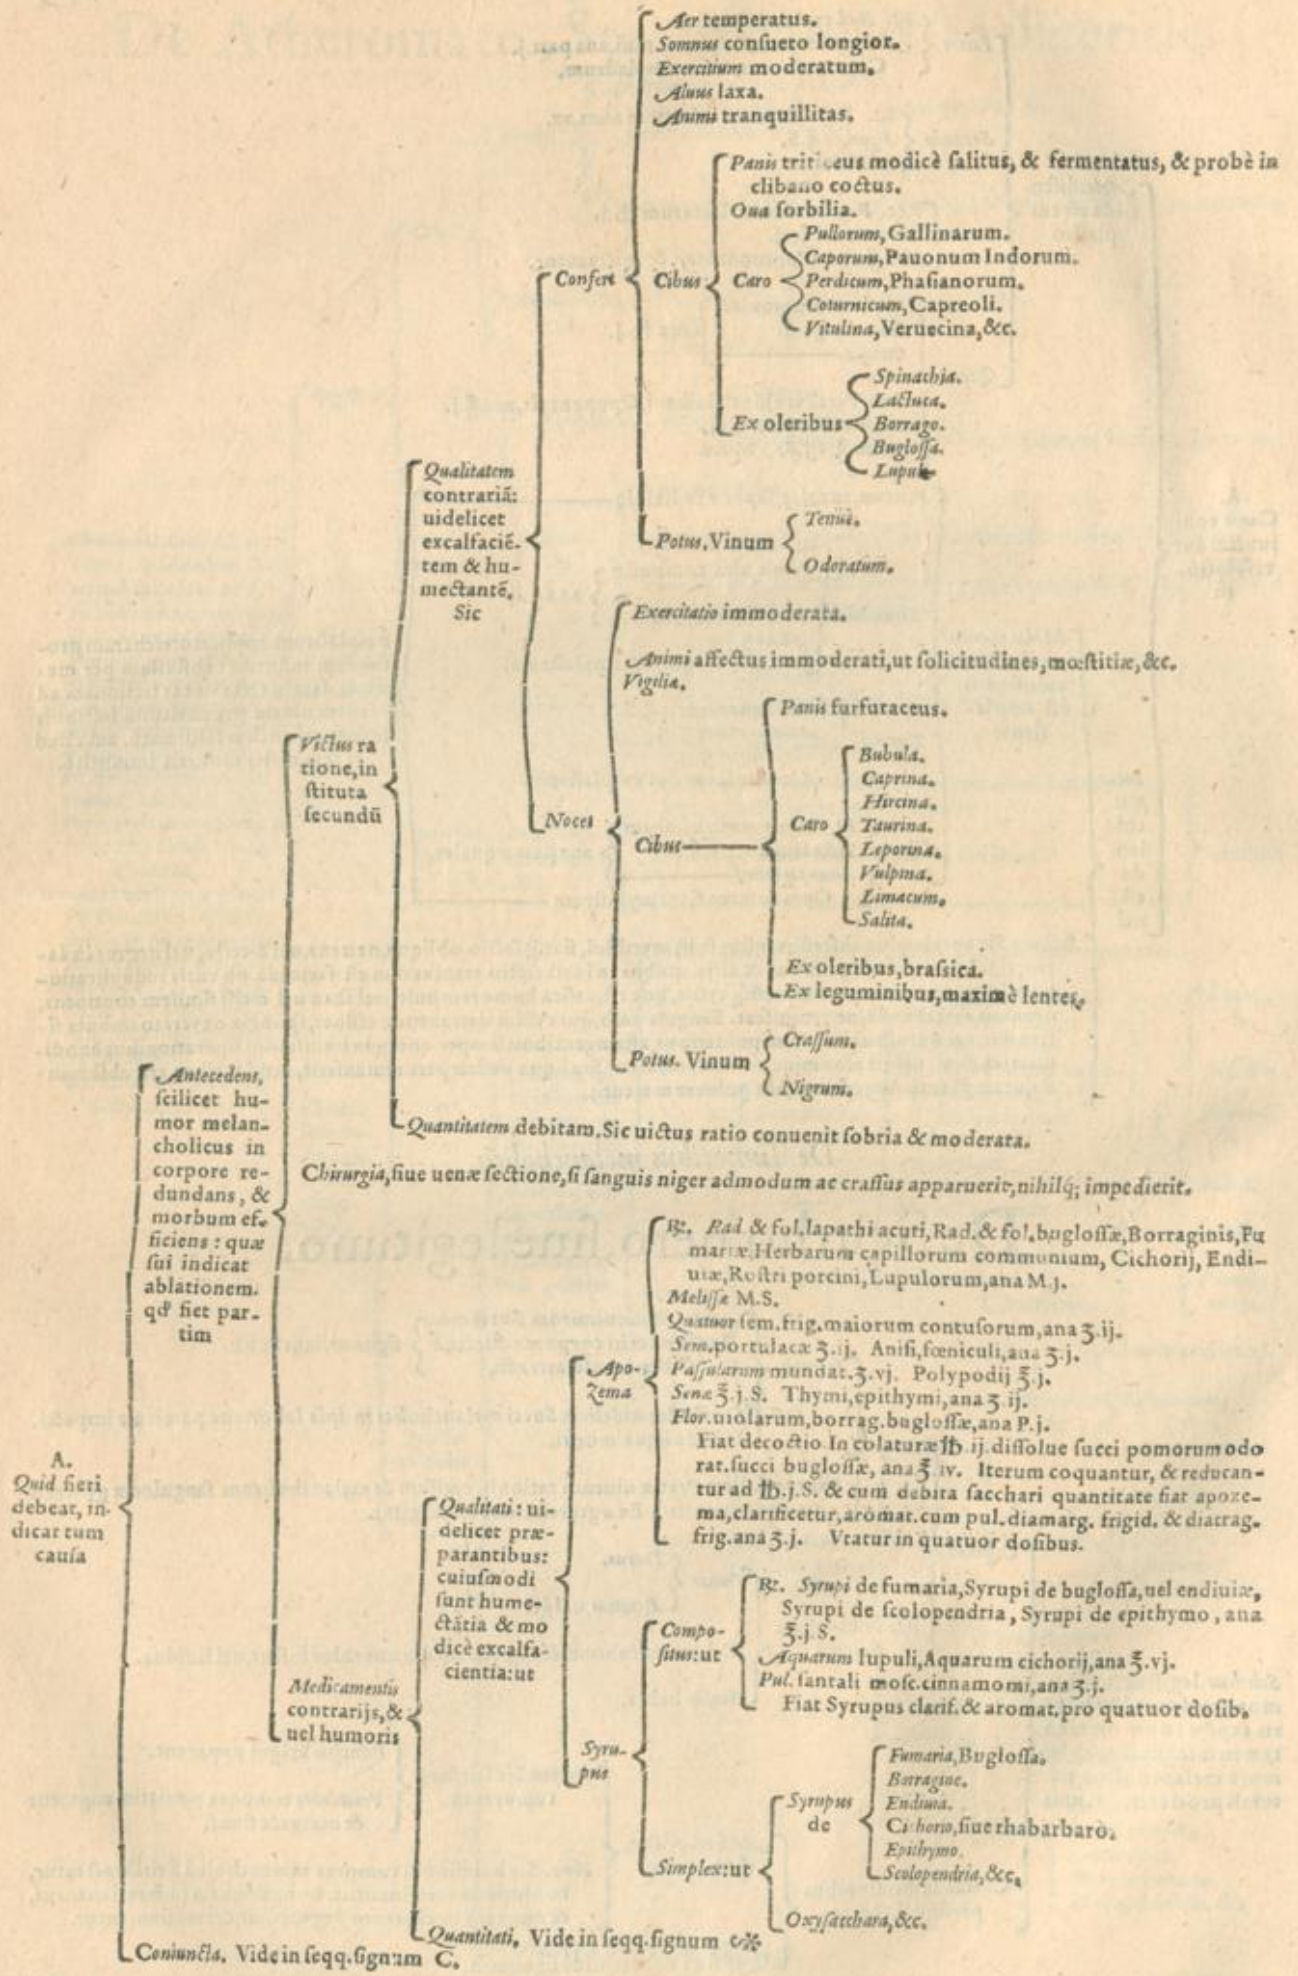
A.
Quid fieri debeat, indicat tum causa

Antecedens, scilicet humor melancholicus in corpore redundans, & morbum efficiens: quæ sui indicat ablationem. q̃d fiet partim

Victus ratione, instituta secundũ

Qualitatem contrariã: uidelicet excalfaciẽtem & humectantẽ. Sic

Confert

Aer temperatus.
Somnus consueto longior.
Exercitium moderatum.
Aluus laxa.
Animi tranquillitas.

Cibus

Panis triticeus modicè salitus, & fermentatus, & probè in clibano coctus.
Oua sorbilia.

Caro
Pullorum, Gallinarum.
Caporum, Pauonum Indorum.
Perdicum, Phasianorum.
Coturnicum, Capreoli.
Vitulina, Veruecina, &c.

Ex oleribus
Spinachia.
Lactuca.
Borrago.
Buglossa.
Lupuli.

Potus. Vinum
Tenue.
Odoratum.

Nocet

Exercitatio immoderata.
Animi affectus immoderati, ut solicitudines, mœstitiæ, &c.
Vigiliæ.

Cibus

Panis furfuraceus.

Caro
Bubula.
Caprina.
Hircina.
Taurina.
Leporina.
Vulpina.
Limacum.
Salita.

Ex oleribus, brassica.
Ex leguminibus, maximè lentes.

Potus. Vinum
Crassum.
Nigrum.

Quantitatem debitam. Sic uictus ratio conuenit sobria & moderata.

Chirurgia, siue uenæ sectione, si sanguis niger admodum ac crassus apparuerit, nihilq; impedierit.

Medicamentis contrarijs, & uel humoris

Qualitati: uidelicet præparantibus: cuiusmodi sunt humectãtia & modicè excalfacientia: ut

Apozema

℞. Rad & fol. lapathi acuti, Rad. & fol. buglossæ, Borraginis, Fumariæ, Herbarum capillorum communium, Cichorij, Endiuiæ, Rostri porcini, Lupulorum, ana M.j.
Melissæ M.S.
Quatuor sem. frig. maiorum contusorum, ana ʒ.ij.
Sem. portulacæ ʒ.ij. Anisi, fœniculi, ana ʒ.j.
Passularum mundat. ʒ.vj. Polypodij ℥.j.
Senæ ℥.j.S. Thymi, epithymi, ana ʒ.ij.
Flor. uiolarum, borrag. buglossæ, ana P.j.
Fiat decoctio In colaturæ ℔.ij. dissolue succi pomorum odorat. succi buglossæ, ana ℥.iv. Iterum coquantur, & reducantur ad ℔.j.S. & cum debita sacchari quantitate fiat apozema, clarificetur, aromat. cum pul. diamarg. frigid. & diatrag. frig. ana ʒ.j. Vtatur in quatuor dosibus.

Syrupus

Compositus: ut

℞. Syrupi de fumaria, Syrupi de buglossa, uel endiuiæ, Syrupi de scolopendria, Syrupi de epithymo, ana ℥.j.S.
Aquarum lupuli, Aquarum cichorij, ana ℥.vj.
Pul. santali mosc. cinnamomi, ana ʒ.j.
Fiat Syrupus clarif. & aromat. pro quatuor dosib.

Simplex: ut

Syrupus de
Fumaria, Buglossa.
Borragine.
Endiuia.
Cichorio, siue rhabarbaro.
Epithymo.
Scolopendria, &c.

Oxysacchara, &c.

Quantitati. Vide in seqq. signum ✠

Coniuncta. Vide in seqq. signum C.